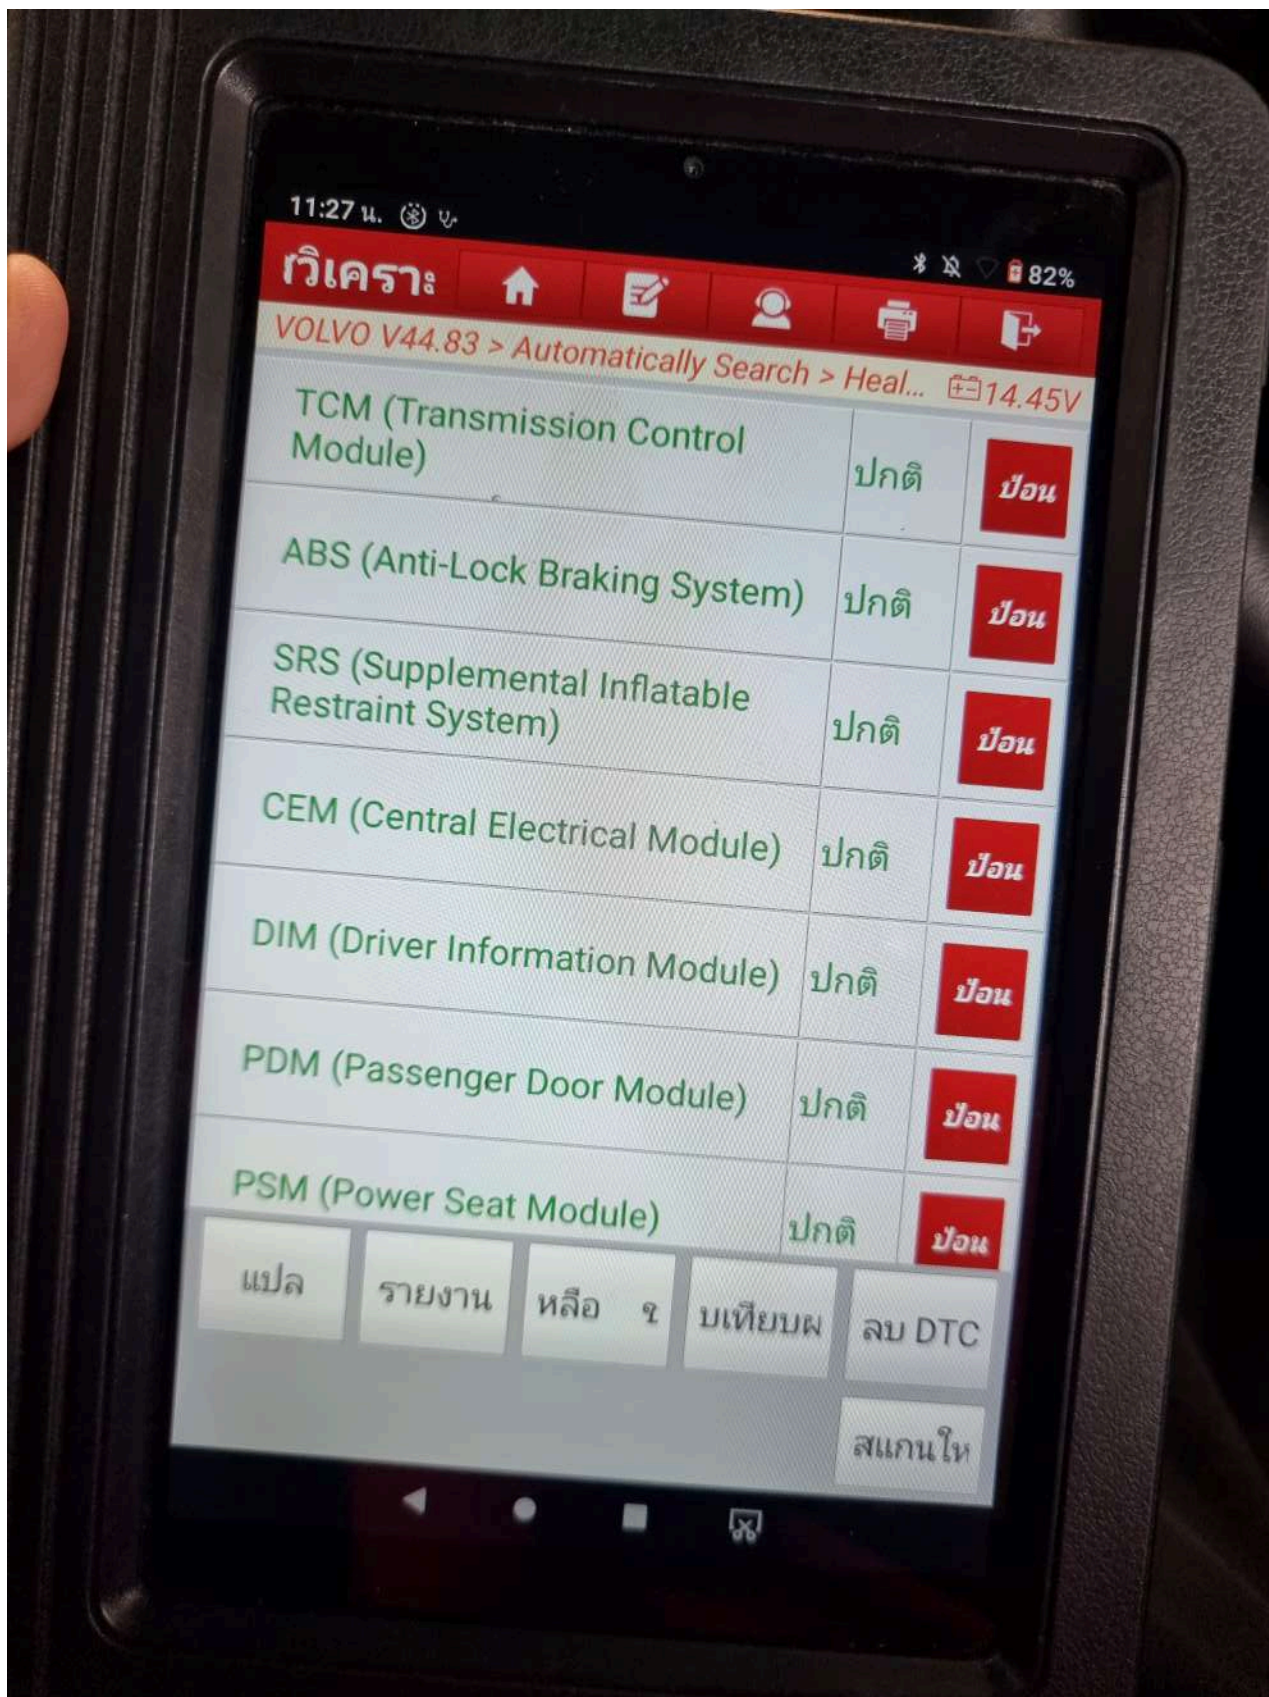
11:27 น.

82%

วิเคราะ

VOLVO V44.83 > Automatically Search > Heal... 14.45V

| | | |
|---|---|---|
| TCM (Transmission Control Module) | ปกติ | ป้อน |
| ABS (Anti-Lock Braking System) | ปกติ | ป้อน |
| SRS (Supplemental Inflatable Restraint System) | ปกติ | ป้อน |
| CEM (Central Electrical Module) | ปกติ | ป้อน |
| DIM (Driver Information Module) | ปกติ | ป้อน |
| PDM (Passenger Door Module) | ปกติ | ป้อน |
| PSM (Power Seat Module) | ปกติ | ป้อน |

แปล

รายงาน

หลือ ฯ

บเทียบผ

ลบ DTC

สแกนให